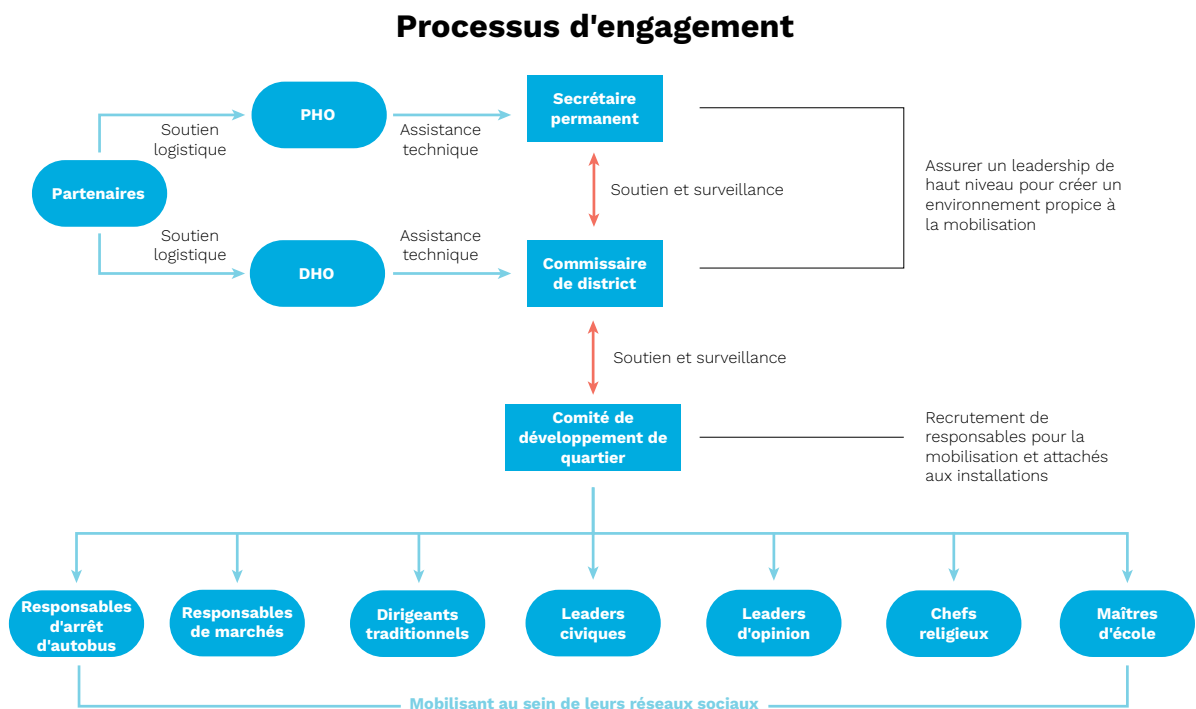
Processus d'engagement

Partenaires

Soutien logistique

PHO

Assistance technique

Secrétaire permanent

Soutien logistique

DHO

Assistance technique

Commissaire de district

Soutien et surveillance

Assurer un leadership de haut niveau pour créer un environnement propice à la mobilisation

Soutien et surveillance

Comité de développement de quartier

Recrutement de responsables pour la mobilisation et attachés aux installations

Responsables d'arrêt d'autobus

Responsables de marchés

Dirigeants traditionnels

Leaders civiques

Leaders d'opinion

Chefs religieux

Maîtres d'école

Mobilisant au sein de leurs réseaux sociaux